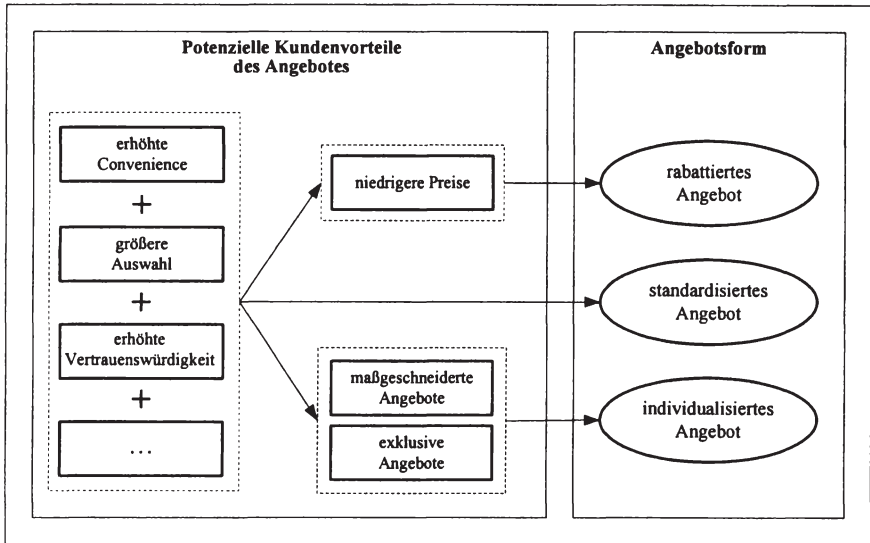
Potenzielle Kundenvorteile des Angebotes

Angebotsform

erhöhte Convenience

+

größere Auswahl

+

erhöhte Vertrauenswürdigkeit

+

...

niedrigere Preise

maßgeschneiderte Angebote

exklusive Angebote

rabattiertes Angebot

standardisiertes Angebot

individualisiertes Angebot